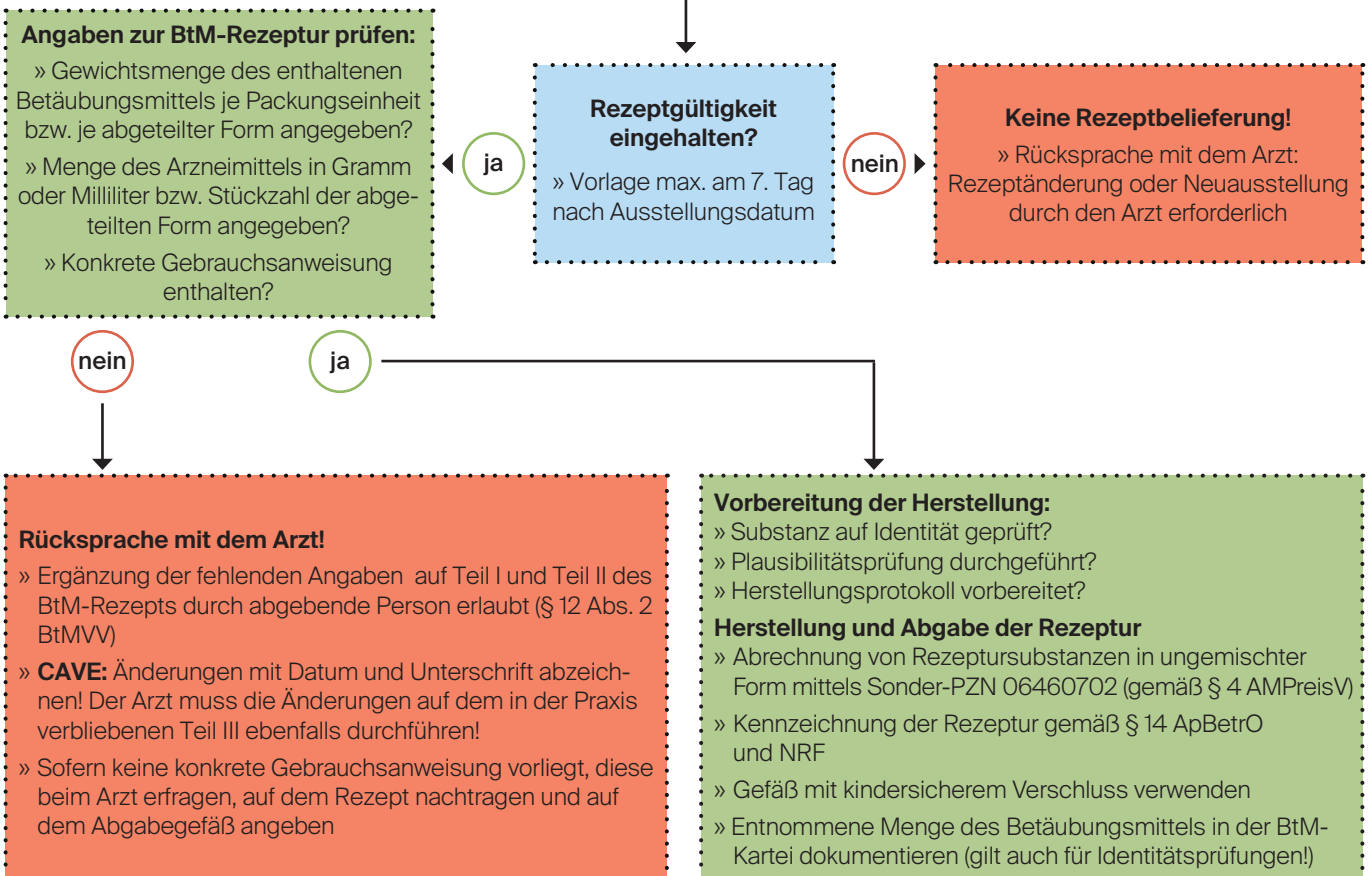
Angaben zur BtM-Rezeptur prüfen:

» Gewichtsmenge des enthaltenen Betäubungsmittels je Packungseinheit bzw. je abgeteilter Form angegeben?

» Menge des Arzneimittels in Gramm oder Milliliter bzw. Stückzahl der abgeteilten Form angegeben?

» Konkrete Gebrauchsanweisung enthalten?

ja

Rezeptgültigkeit eingehalten?

» Vorlage max. am 7. Tag nach Ausstellungsdatum

nein

Keine Rezeptbelieferung!

» Rücksprache mit dem Arzt: Rezeptänderung oder Neuausstellung durch den Arzt erforderlich

nein

ja

Rücksprache mit dem Arzt!

» Ergänzung der fehlenden Angaben auf Teil I und Teil II des BtM-Rezepts durch abgebende Person erlaubt (§ 12 Abs. 2 BtMVV)

» CAVE: Änderungen mit Datum und Unterschrift abzeichnen! Der Arzt muss die Änderungen auf dem in der Praxis verbliebenen Teil III ebenfalls durchführen!

» Sofern keine konkrete Gebrauchsanweisung vorliegt, diese beim Arzt erfragen, auf dem Rezept nachtragen und auf dem Abgabegefäß angeben

Vorbereitung der Herstellung:
» Substanz auf Identität geprüft?
» Plausibilitätsprüfung durchgeführt?
» Herstellungsprotokoll vorbereitet?

Herstellung und Abgabe der Rezeptur

» Abrechnung von Rezeptursubstanzen in ungemischter Form mittels Sonder-PZN 06460702 (gemäß § 4 AMPreisV)

» Kennzeichnung der Rezeptur gemäß § 14 ApBetrO und NRF

» Gefäß mit kindersicherem Verschluss verwenden

» Entnommene Menge des Betäubungsmittels in der BtM-Kartei dokumentieren (gilt auch für Identitätsprüfungen!)